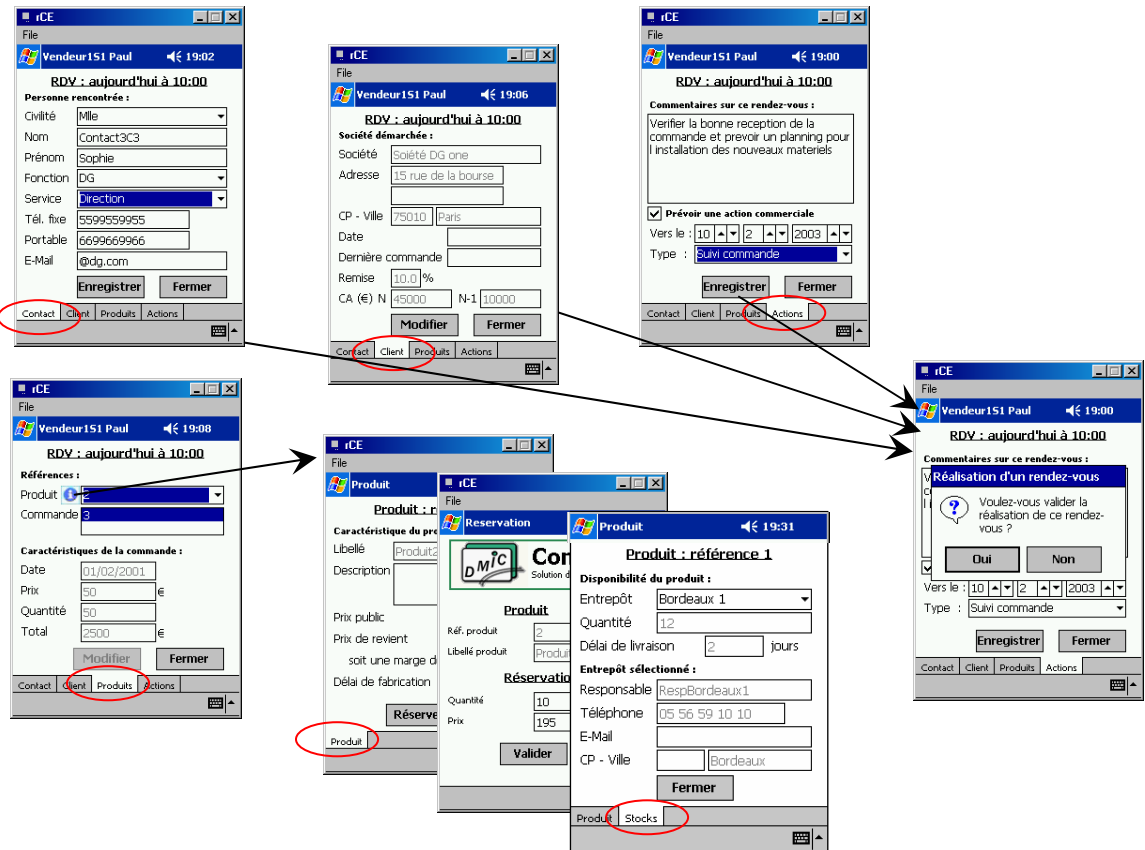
rCE
File
Vendeur1S1 Paul 19:02
RDV : aujourd'hui à 10:00
Personne rencontrée :
Civilité Mlle
Nom Contact3C3
Prénom Sophie
Fonction DG
Service Direction
Tél. fixe 5599559955
Portable 6699669966
E-Mail @dg.com
Enregistrer Fermer
Contact Client Produits Actions

rCE
File
Vendeur1S1 Paul 19:06
RDV : aujourd'hui à 10:00
Société démarchée :
Société Soiété DG one
Adresse 15 rue de la bourse
CP - Ville 75010 Paris
Date
Dernière commande
Remise 10.0 %
CA (€) N 45000 N-1 10000
Modifier Fermer
Contact Client Produits Actions

rCE
File
Vendeur1S1 Paul 19:00
RDV : aujourd'hui à 10:00
Commentaires sur ce rendez-vous :
Verifier la bonne reception de la commande et prevoir un planning pour l installation des nouveaux materiels
Prévoir une action commerciale
Vers le : 10 2 2003
Type : Suivi commande
Enregistrer Fermer
Contact Client Produits Actions

rCE
File
Vendeur1S1 Paul 19:00
RDV : aujourd'hui à 10:00
Commentaires sur ce rendez-vous :
Réalisation d'un rendez-vous
Voulez-vous valider la réalisation de ce rendez-vous ?
Oui Non
Vers le : 10 2 2003
Type : Suivi commande
Enregistrer Fermer
Contact Client Produits Actions

rCE
File
Vendeur1S1 Paul 19:08
RDV : aujourd'hui à 10:00
Références :
Produit 2
Commande 3
Caractéristiques de la commande :
Date 01/02/2001
Prix 50 €
Quantité 50
Total 2500 €
Modifier Fermer
Contact Client Produits Actions

rCE
File
Produit
Produit : r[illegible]
Caractéristique du pro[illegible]
Libellé Produit2
Description
Prix public
Prix de revient
soit une marge d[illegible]
Délai de fabrication
Réserve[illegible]
Produit

rCE
File
Reservation
DMIC Co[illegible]
Solution d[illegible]
Produit
Réf. produit 2
Libellé produit Produi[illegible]
Réservation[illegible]
Quantité 10
Prix 195
Valider

Produit 19:31
Produit : référence 1
Disponibilité du produit :
Entrepôt Bordeaux 1
Quantité 12
Délai de livraison 2 jours
Entrepôt sélectionné :
Responsable RespBordeaux1
Téléphone 05 56 59 10 10
E-Mail
CP - Ville Bordeaux
Fermer
Produit Stocks